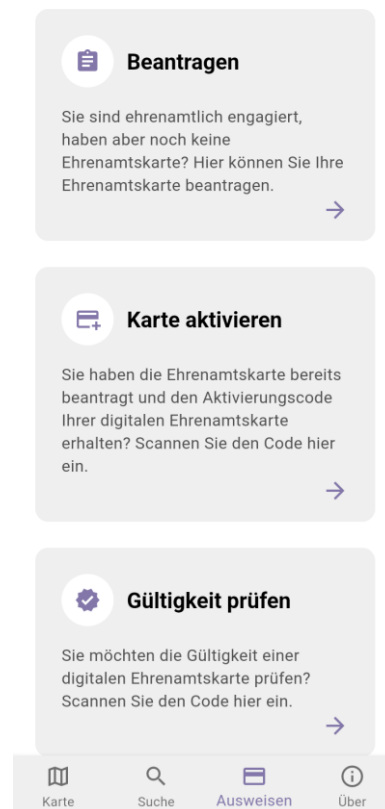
Beantragen

Sie sind ehrenamtlich engagiert, haben aber noch keine Ehrenamtskarte? Hier können Sie Ihre Ehrenamtskarte beantragen.

→

Karte aktivieren

Sie haben die Ehrenamtskarte bereits beantragt und den Aktivierungscode Ihrer digitalen Ehrenamtskarte erhalten? Scannen Sie den Code hier ein.

→

Gültigkeit prüfen

Sie möchten die Gültigkeit einer digitalen Ehrenamtskarte prüfen? Scannen Sie den Code hier ein.

→

Karte Suche Ausweisen Über